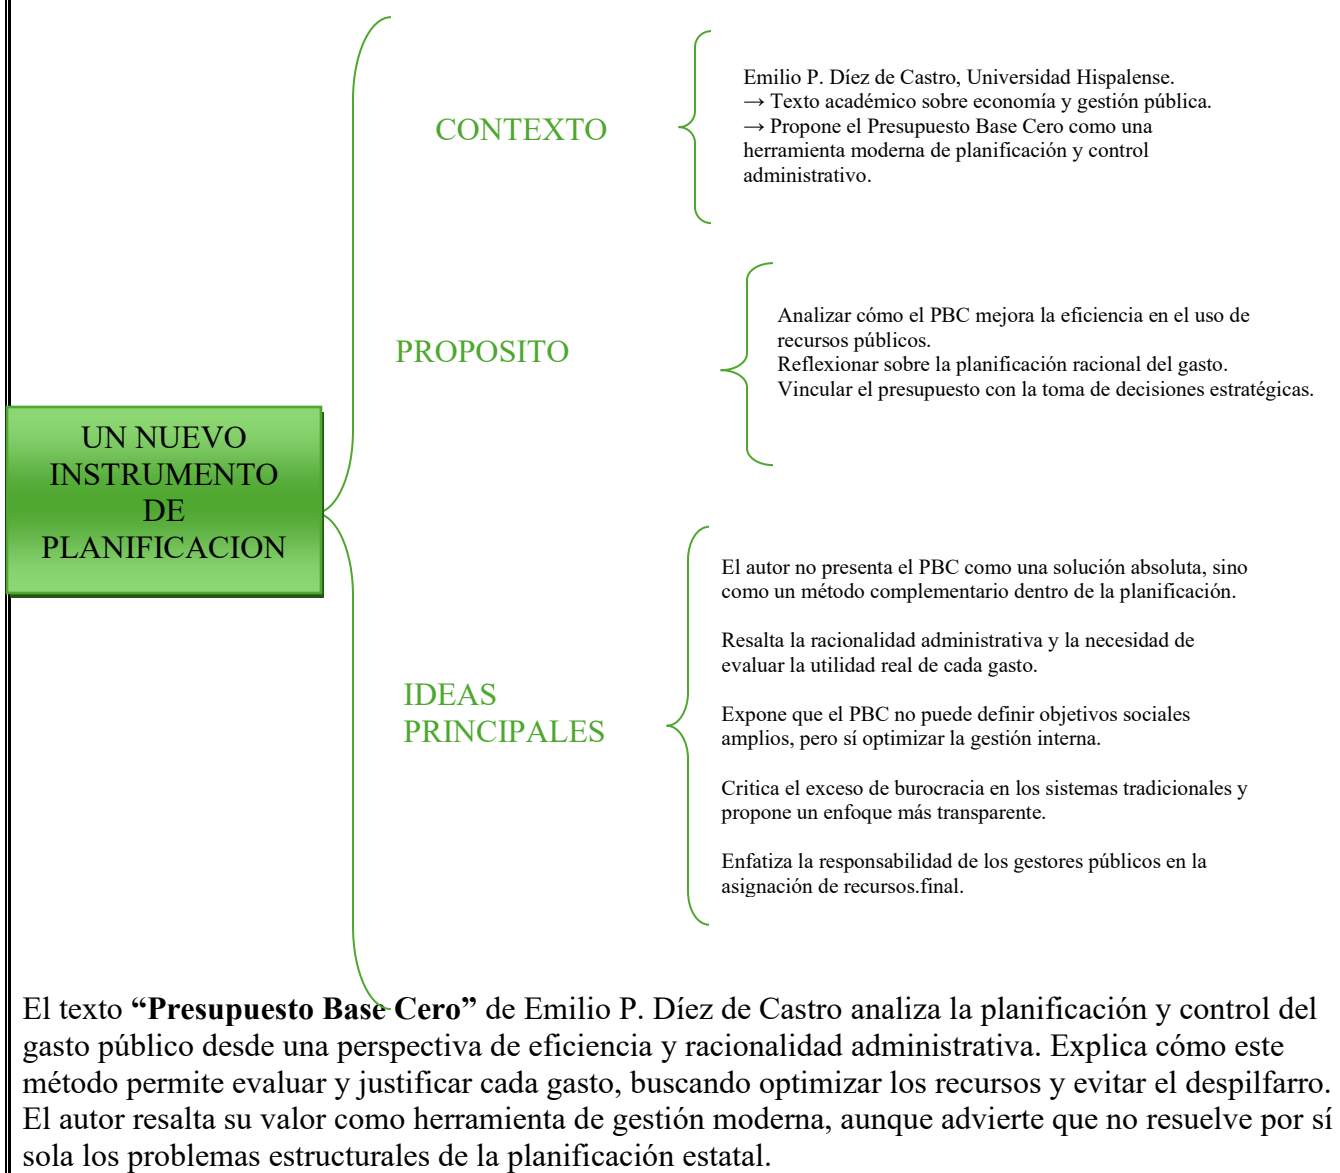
UN NUEVO INSTRUMENTO DE PLANIFICACION

CONTEXTO

Emilio P. Díez de Castro, Universidad Hispalense.
→ Texto académico sobre economía y gestión pública.
→ Propone el Presupuesto Base Cero como una herramienta moderna de planificación y control administrativo.

PROPOSITO

Analizar cómo el PBC mejora la eficiencia en el uso de recursos públicos.
Reflexionar sobre la planificación racional del gasto.
Vincular el presupuesto con la toma de decisiones estratégicas.

IDEAS PRINCIPALES

El autor no presenta el PBC como una solución absoluta, sino como un método complementario dentro de la planificación.

Resalta la racionalidad administrativa y la necesidad de evaluar la utilidad real de cada gasto.

Expone que el PBC no puede definir objetivos sociales amplios, pero sí optimizar la gestión interna.

Critica el exceso de burocracia en los sistemas tradicionales y propone un enfoque más transparente.

Enfatiza la responsabilidad de los gestores públicos en la asignación de recursos.final.

El texto **“Presupuesto Base Cero”** de Emilio P. Díez de Castro analiza la planificación y control del gasto público desde una perspectiva de eficiencia y racionalidad administrativa. Explica cómo este método permite evaluar y justificar cada gasto, buscando optimizar los recursos y evitar el despilfarro. El autor resalta su valor como herramienta de gestión moderna, aunque advierte que no resuelve por sí sola los problemas estructurales de la planificación estatal.